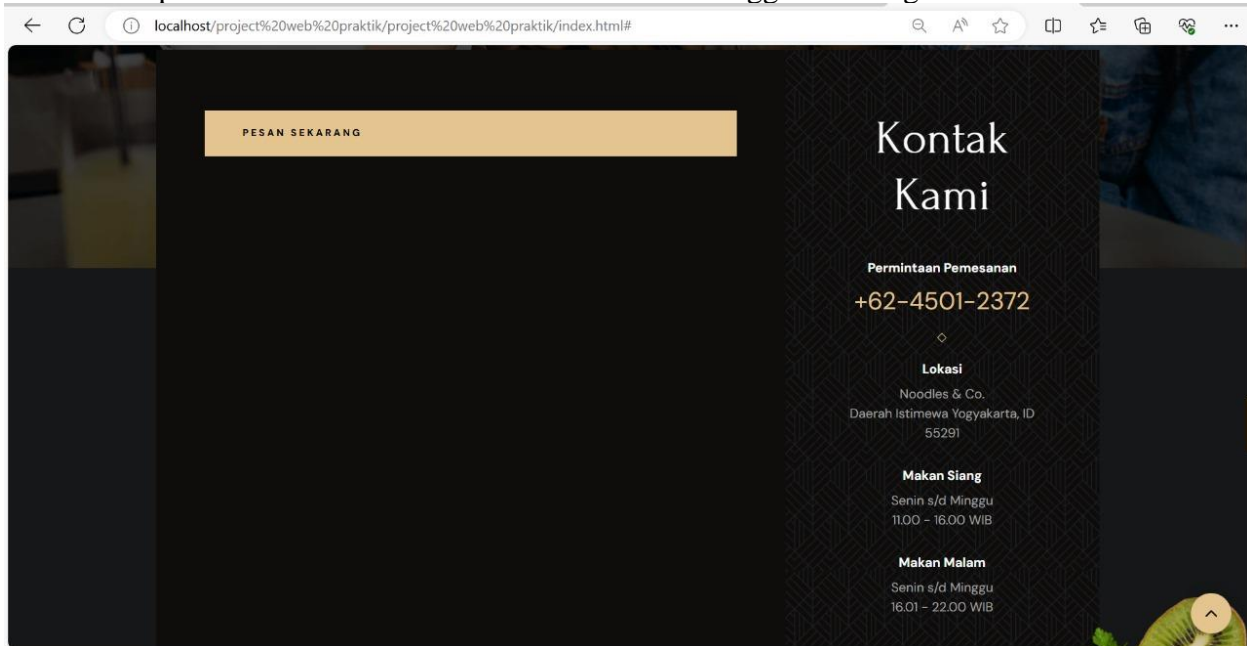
localhost/project%20web%20praktik/project%20web%20praktik/index.html#

PESAN SEKARANG

Kontak Kami

Permintaan Pemesanan

+62-4501-2372

Lokasi

Noodles & Co.
Daerah Istimewa Yogyakarta, ID 55291

Makan Siang

Senin s/d Minggu
11.00 - 16.00 WIB

Makan Malam

Senin s/d Minggu
16.01 - 22.00 WIB